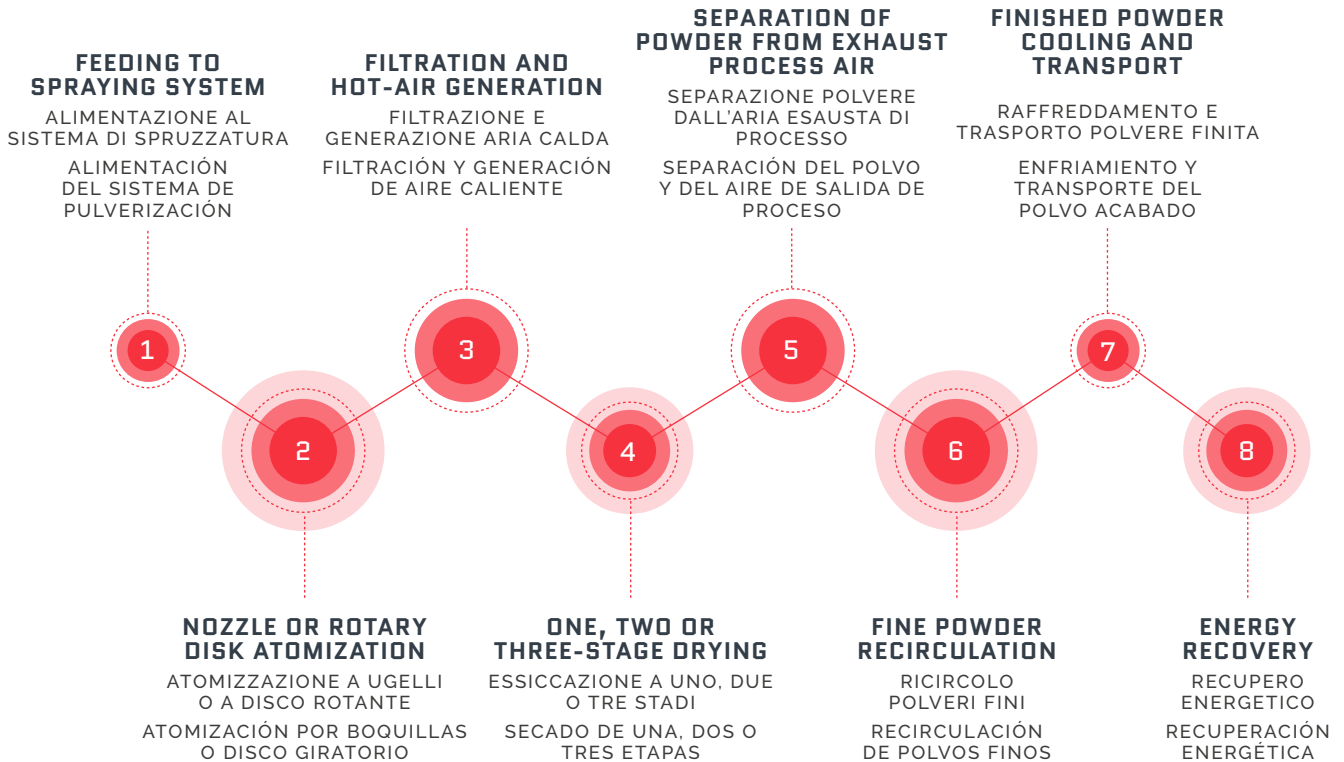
FEEDING TO SPRAYING SYSTEM

ALIMENTAZIONE AL SISTEMA DI SPRUZZATURA

ALIMENTACIÓN DEL SISTEMA DE PULVERIZACIÓN

FILTRATION AND HOT-AIR GENERATION

FILTRAZIONE E GENERAZIONE ARIA CALDA

FILTRACIÓN Y GENERACIÓN DE AIRE CALIENTE

SEPARATION OF POWDER FROM EXHAUST PROCESS AIR

SEPARAZIONE POLVERE DALL'ARIA ESAUSTA DI PROCESSO

SEPARACIÓN DEL POLVO Y DEL AIRE DE SALIDA DE PROCESO

FINISHED POWDER COOLING AND TRANSPORT

RAFFREDDAMENTO E TRASPORTO POLVERE FINITA

ENFRIAMIENTO Y TRANSPORTE DEL POLVO ACABADO

1

2

3

4

5

6

7

8

NOZZLE OR ROTARY DISK ATOMIZATION

ATOMIZZAZIONE A UGELLI O A DISCO ROTANTE

ATOMIZACIÓN POR BOQUILLAS O DISCO GIRATORIO

ONE, TWO OR THREE-STAGE DRYING

ESSICCAZIONE A UNO, DUE O TRE STADI

SECADO DE UNA, DOS O TRES ETAPAS

FINE POWDER RECIRCULATION

RICIRCOLO POLVERI FINI

RECIRCULACIÓN DE POLVOS FINOS

ENERGY RECOVERY

RECUPERO ENERGETICO

RECUPERACIÓN ENERGÉTICA